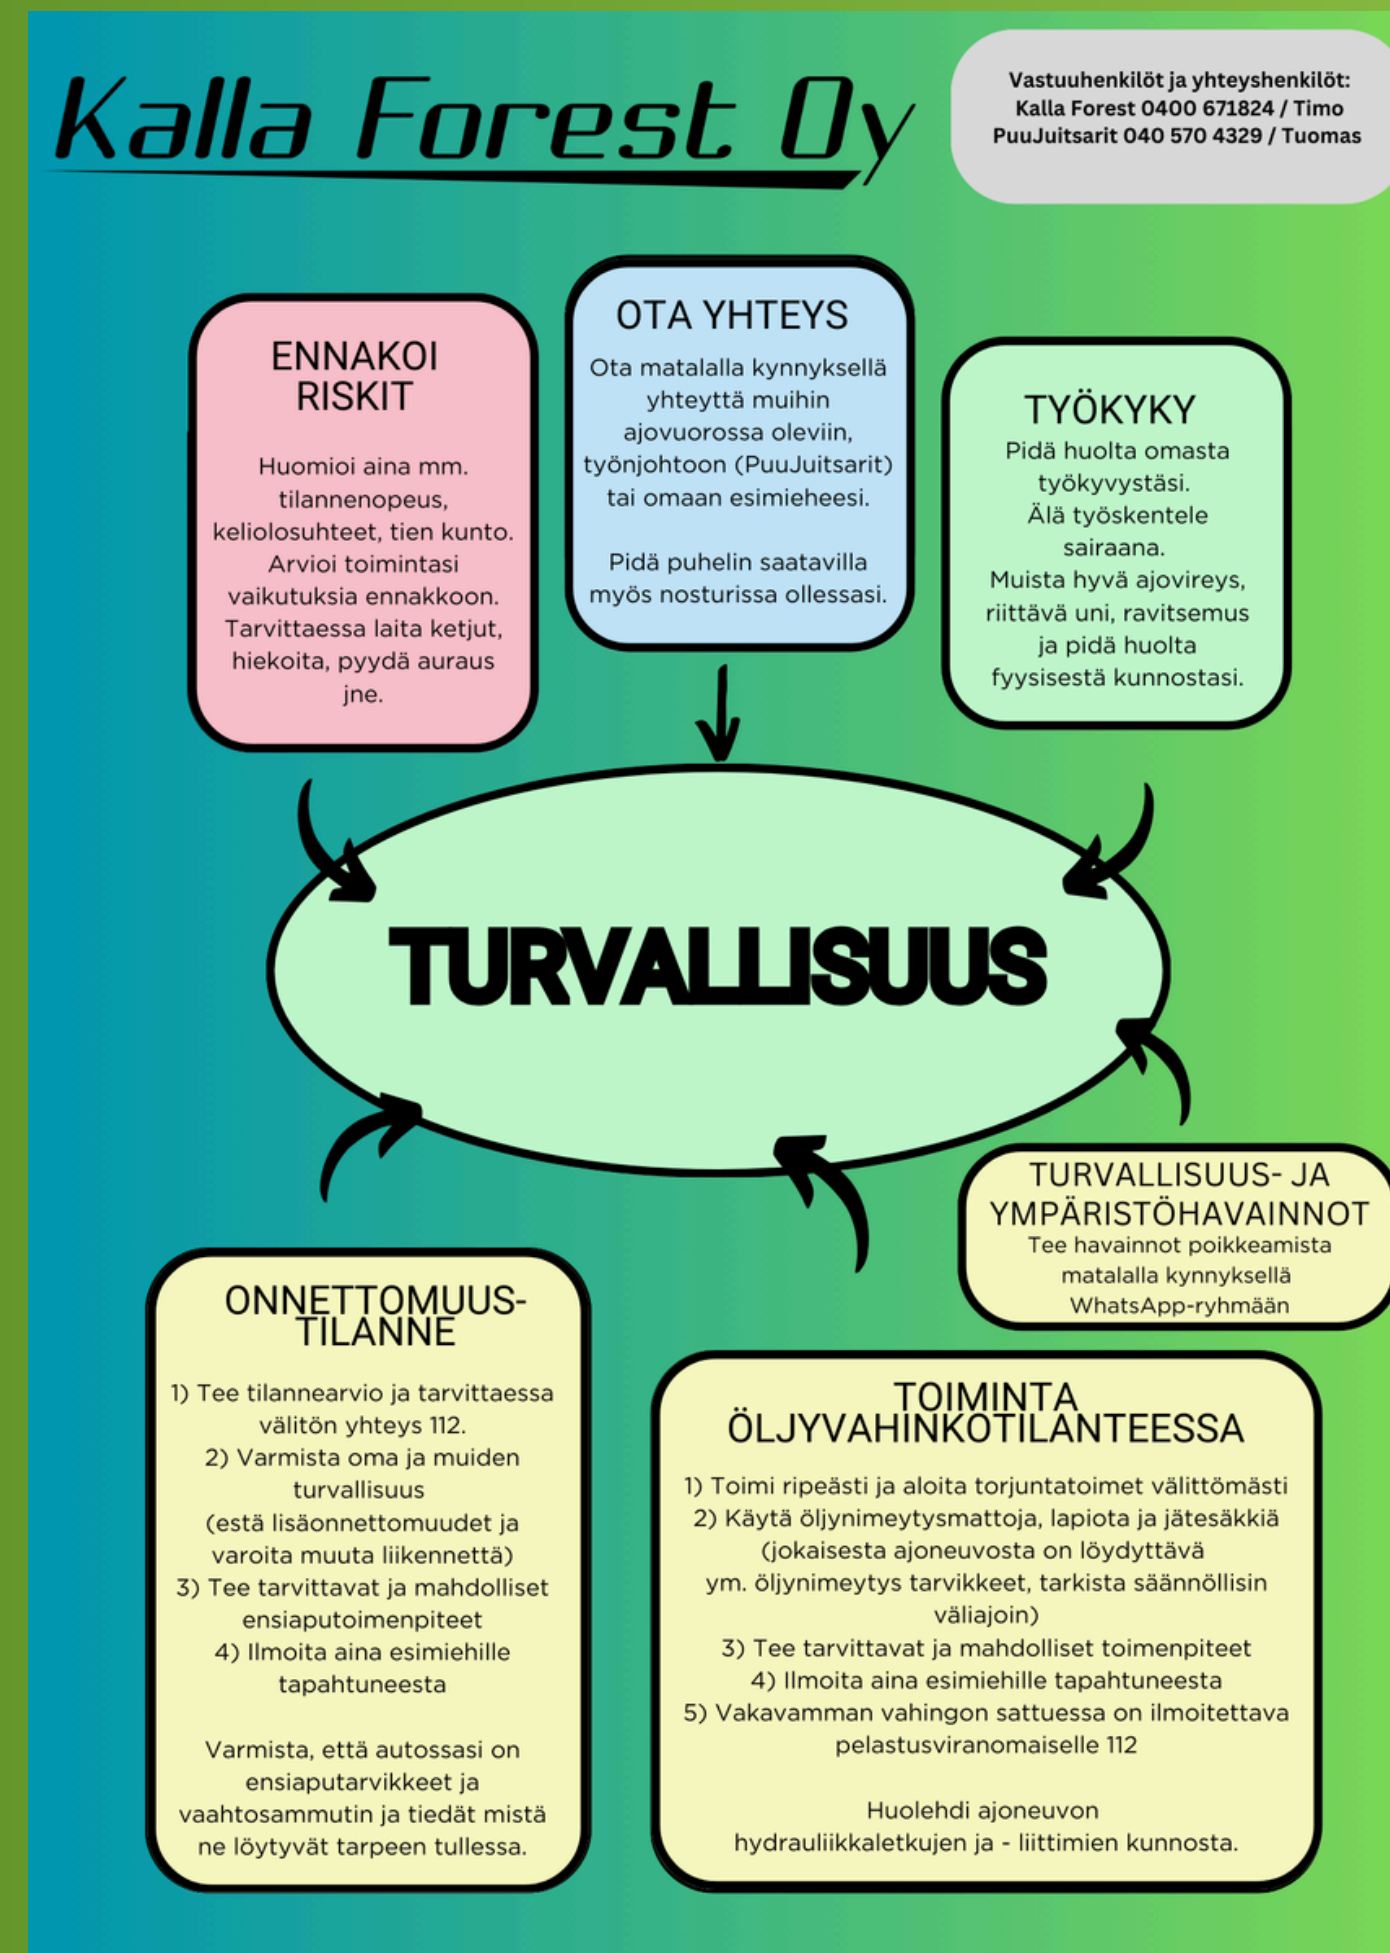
Kalla Forest Oy

Vastuuhenkilöt ja yhteyshenkilöt:
Kalla Forest 0400 671824 / Timo
PuuJuitsarit 040 570 4329 / Tuomas

ENNAKOI RISKIT

Huomioi aina mm. tilannenopeus, keliolosuhteet, tien kunto. Arvioi toimintasi vaikutuksia ennakkoon. Tarvittaessa laita ketjut, hiekoita, pyydä auraus jne.

OTA YHTEYS

Ota matalalla kynnyksellä yhteyttä muihin ajovuorossa oleviin, työnjohtoon (PuuJuitsarit) tai omaan esimieheesi.

Pidä puhelin saatavilla myös nosturissa ollessasi.

TYÖKYKY

Pidä huolta omasta työkyvystäsi.
Älä työskentele sairaana.
Muista hyvä ajovireys, riittävä uni, ravitsemus ja pidä huolta fyysisestä kunnostasi.

TURVALLISUUS

TURVALLISUUS- JA YMPÄRISTÖHAVAINNOT

Tee havainnot poikkeamista matalalla kynnyksellä WhatsApp-ryhmään

ONNETTOMUUS-TILANNE

1) Tee tilannearvio ja tarvittaessa välitön yhteys 112.
2) Varmista oma ja muiden turvallisuus (estä lisäonnettomuudet ja varoita muuta liikennettä)
3) Tee tarvittavat ja mahdolliset ensiaputoimenpiteet
4) Ilmoita aina esimiehille tapahtuneesta

Varmista, että autossasi on ensiaputarvikkeet ja vaahtosammutin ja tiedät mistä ne löytyvät tarpeen tullessa.

TOIMINTA ÖLJYVAHINKOTILANTEESSA

1) Toimi ripeästi ja aloita torjuntatoimet välittömästi
2) Käytä öljynimeytysmattoja, lapiota ja jätesäkkiä (jokaisesta ajoneuvosta on löydyttävä ym. öljynimeytys tarvikkeet, tarkista säännöllisin väliajoin)
3) Tee tarvittavat ja mahdolliset toimenpiteet
4) Ilmoita aina esimiehille tapahtuneesta
5) Vakavamman vahingon sattuessa on ilmoitettava pelastusviranomaiselle 112

Huolehdi ajoneuvon hydrauliikkaletkujen ja - liittimien kunnosta.